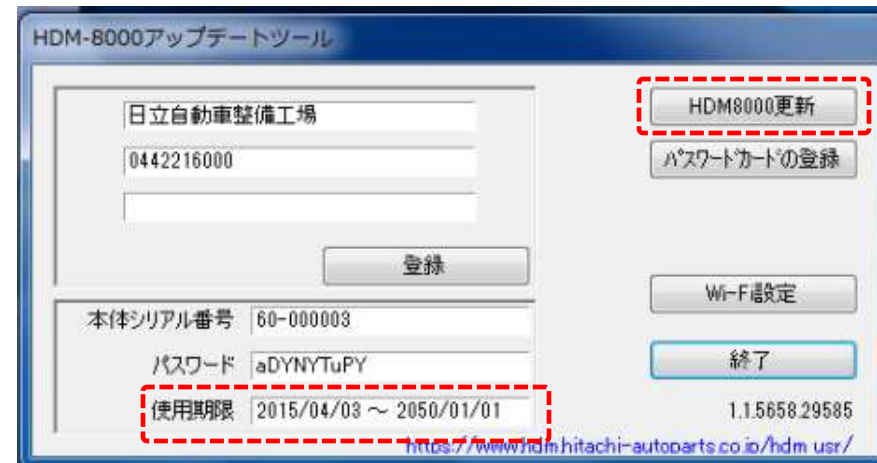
HDM-8000アップデートツール

日立自動車整備工場

0442216000

登録

本体シリアル番号 60-000003

パスワード aDYNYTuPY

使用期限 2015/04/03 ～ 2050/01/01

HDM8000更新

ﾊﾟｽﾜｰﾄﾞｶｰﾄﾞの登録

Wi-Fi設定

終了

1.1.5658.29585

https://www.hdm.hitachi-autoparts.co.jp/hdm usr/